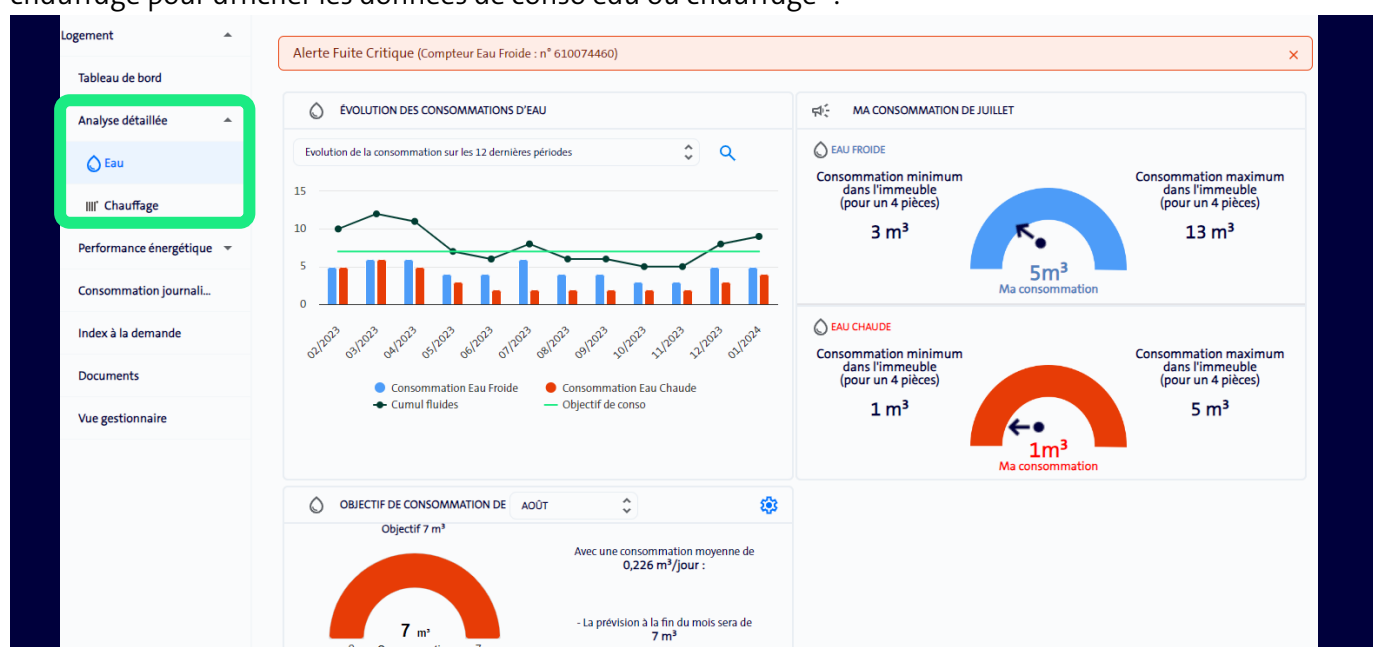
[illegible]

Logement

Tableau de bord

Analyse détaillée

Eau

Chauffage

Performance énergétique

Consommation journali...

Index à la demande

Documents

Vue gestionnaire

Alerte Fuite Critique (Compteur Eau Froide : n° 610074460)

×

ÉVOLUTION DES CONSOMMATIONS D'EAU

Evolution de la consommation sur les 12 dernières périodes

15
10
5
0

02/2023 03/2023 04/2023 05/2023 06/2023 07/2023 08/2023 09/2023 10/2023 11/2023 12/2023 01/2024

Consommation Eau Froide
Consommation Eau Chaude
Cumul fluides
Objectif de conso

MA CONSOMMATION DE JUILLET

EAU FROIDE

Consommation minimum dans l'immeuble (pour un 4 pièces)

3 m³

5m³
Ma consommation

Consommation maximum dans l'immeuble (pour un 4 pièces)

13 m³

EAU CHAUDE

Consommation minimum dans l'immeuble (pour un 4 pièces)

1 m³

1m³
Ma consommation

Consommation maximum dans l'immeuble (pour un 4 pièces)

5 m³

OBJECTIF DE CONSOMMATION DE AOÛT

Objectif 7 m³

7 m³

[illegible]

Avec une consommation moyenne de 0,226 m³/jour :

- La prévision à la fin du mois sera de 7 m³